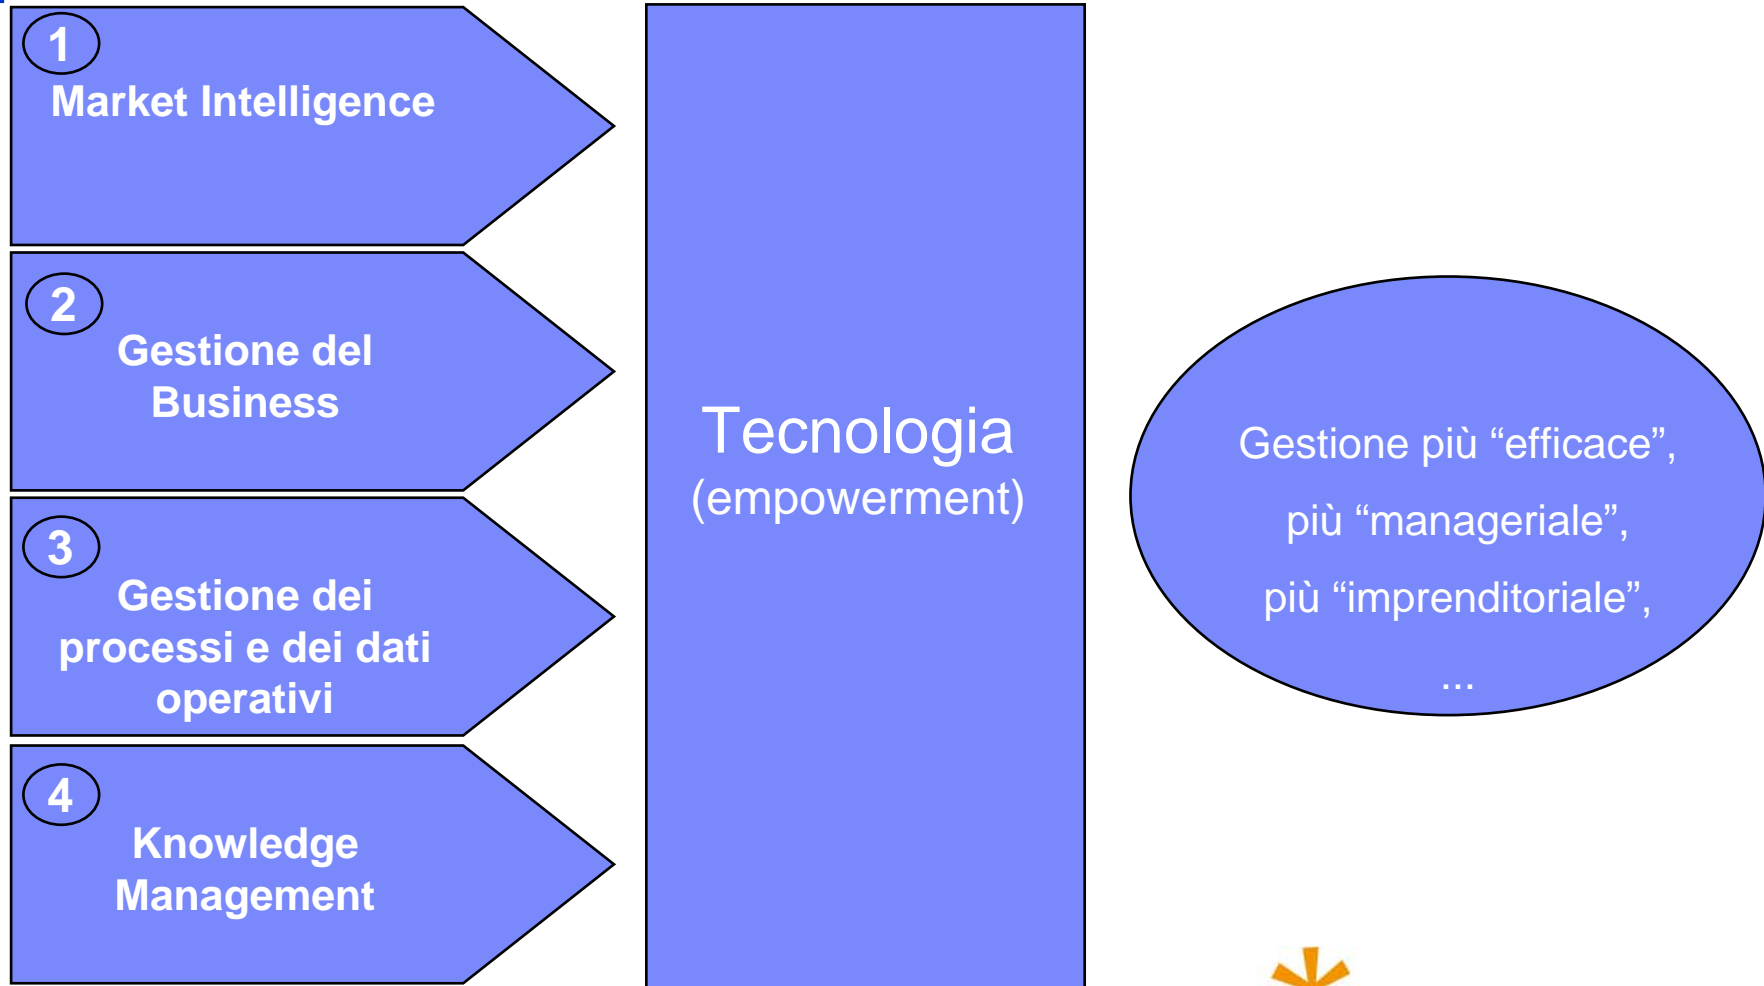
1
Market Intelligence

2
Gestione del Business

3
Gestione dei processi e dei dati operativi

4
Knowledge Management

Tecnologia
(empowerment)

Gestione più “efficace”,
più “manageriale”,
più “imprenditoriale”,
...